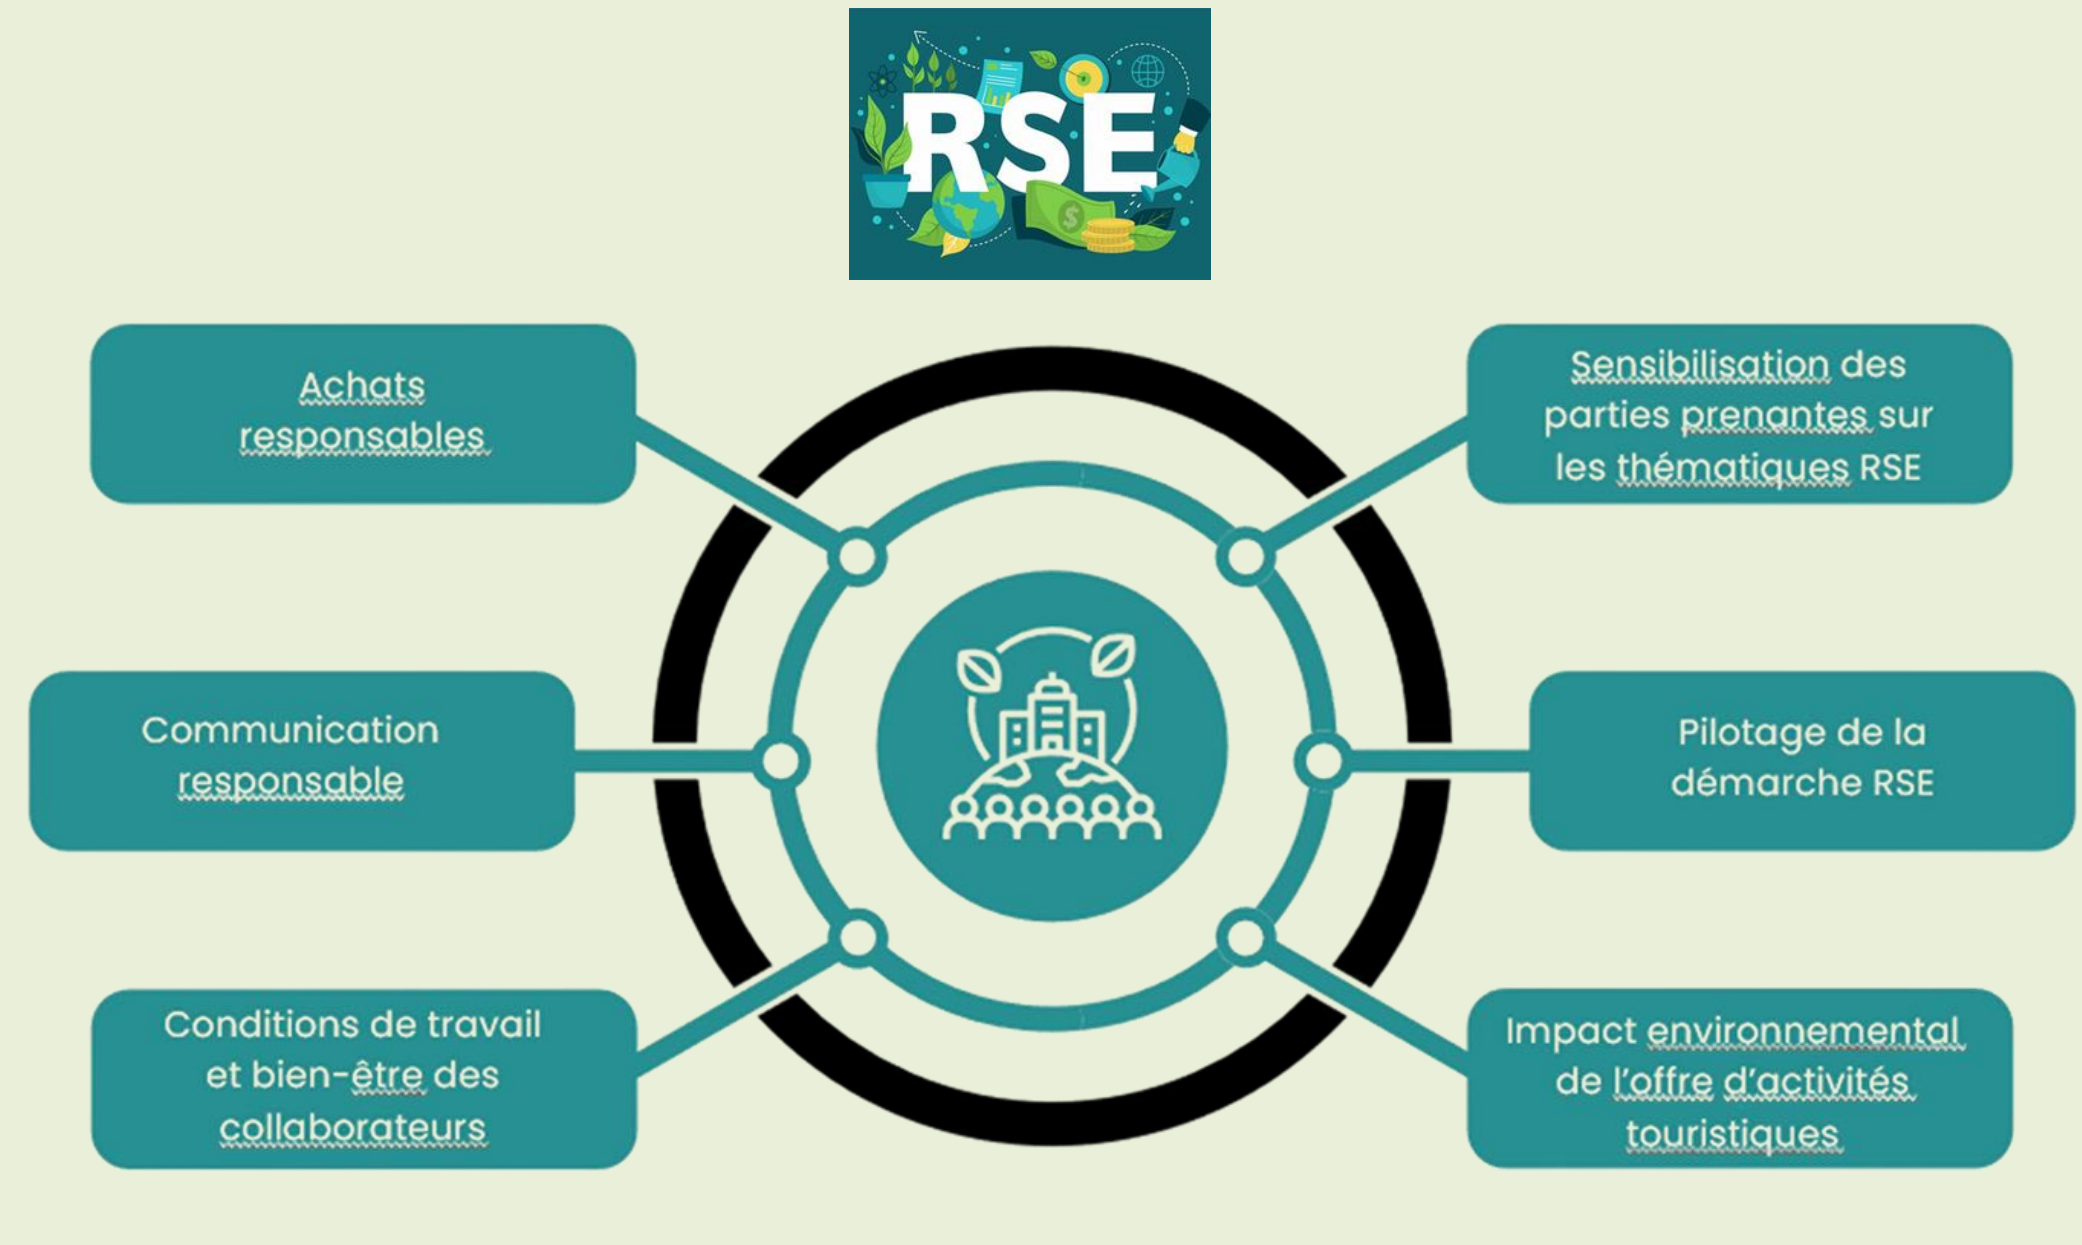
RSE

Achats responsables

Sensibilisation des parties prenantes sur les thématiques RSE

Communication responsable

Pilotage de la démarche RSE

Conditions de travail et bien-être des collaborateurs

Impact environnemental de l'offre d'activités touristiques